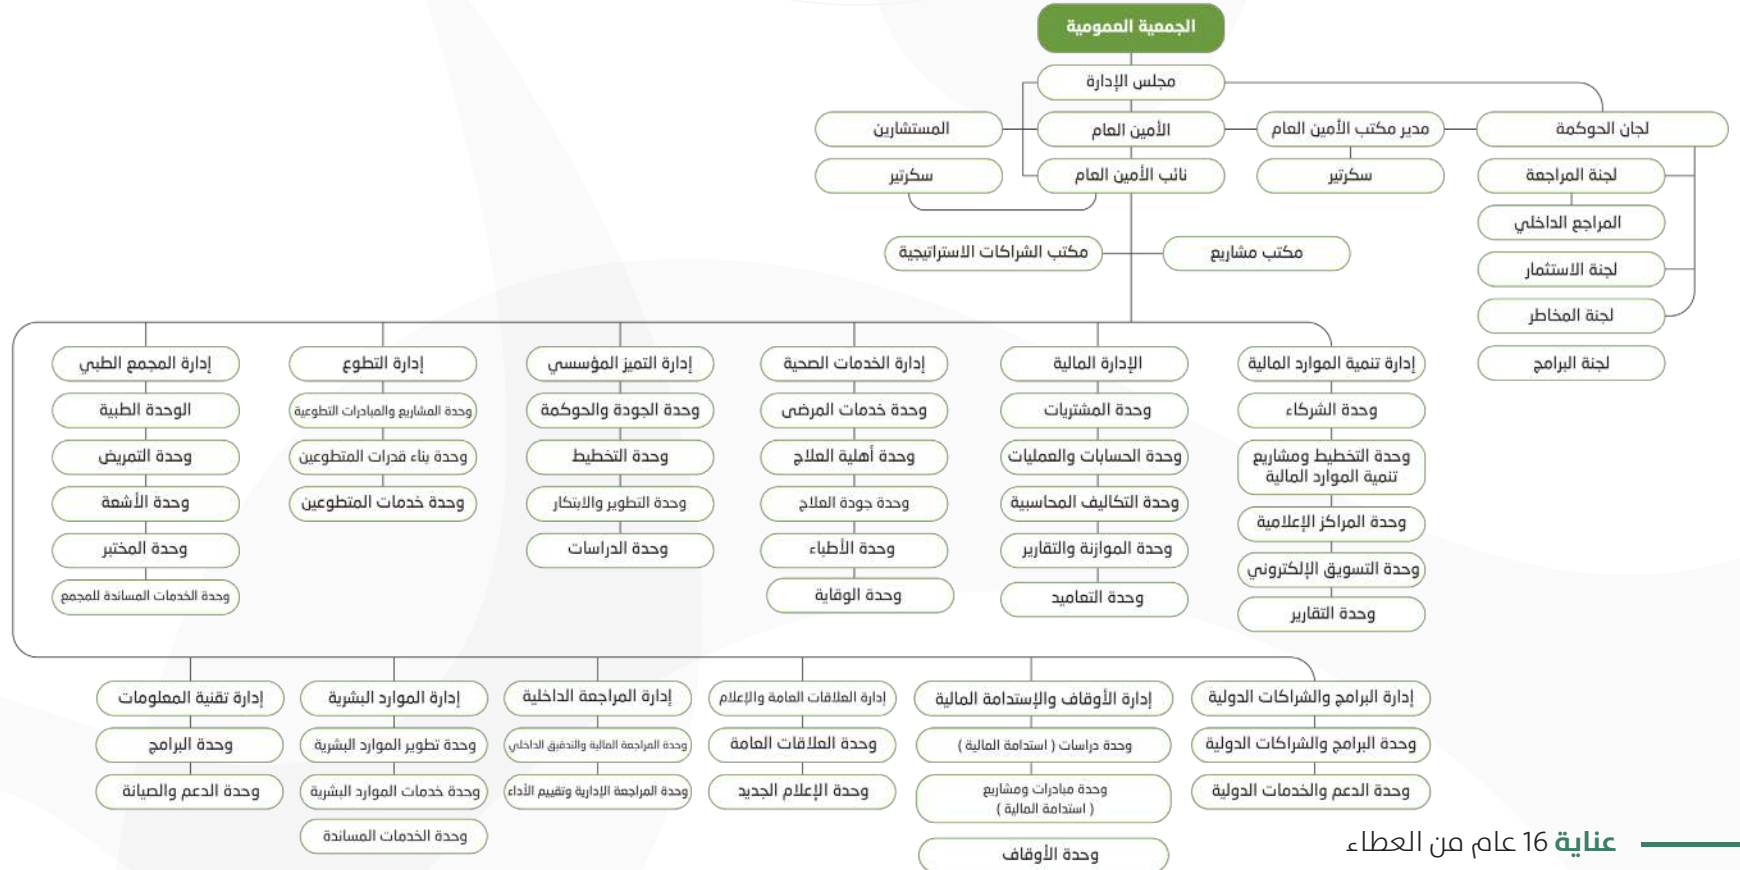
الجمعية العمومية

مجلس الإدارة

المستشارين
الأمين العام
مدير مكتب الأمين العام
لجان الحوكمة

سكرتير
نائب الأمين العام
سكرتير
لجنة المراجعة

المراجع الداخلي
لجنة الاستثمار
لجنة المخاطر
لجنة البرامج

مكتب الشراكات الاستراتيجية
مكتب مشاريع

إدارة تنمية الموارد المالية
وحدة الشركاء
وحدة التخطيط ومشاريع تنمية الموارد المالية
وحدة المراكز الإعلامية
وحدة التسويق الإلكتروني
وحدة التقارير

الإدارة المالية
وحدة المشتريات
وحدة الحسابات والعمليات
وحدة التكاليف المحاسبية
وحدة الموازنة والتقارير
وحدة التعاميد

إدارة الخدمات الصحية
وحدة خدمات المرضى
وحدة أهلية العلاج
وحدة جودة العلاج
وحدة الأطباء
وحدة الوقاية

إدارة التميز المؤسسي
وحدة الجودة والحوكمة
وحدة التخطيط
وحدة التطوير والابتكار
وحدة الدراسات

إدارة التطوع
وحدة المشاريع والمبادرات التطوعية
وحدة بناء قدرات المتطوعين
وحدة خدمات المتطوعين

إدارة المجمع الطبي
الوحدة الطبية
وحدة التمريض
وحدة الأشعة
وحدة المختبر
وحدة الخدمات المساندة للمجمع

إدارة البرامج والشراكات الدولية
وحدة البرامج والشراكات الدولية
وحدة الدعم والخدمات الدولية

إدارة الأوقاف والإستدامة المالية
وحدة دراسات ( استدامة المالية )
وحدة مبادرات ومشاريع ( استدامة المالية )
وحدة الأوقاف

إدارة العلاقات العامة والإعلام
وحدة العلاقات العامة
وحدة الإعلام الجديد

إدارة المراجعة الداخلية
وحدة المراجعة المالية والتدقيق الداخلي
وحدة المراجعة الإدارية وتقييم الأداء

إدارة الموارد البشرية
وحدة تطوير الموارد البشرية
وحدة خدمات الموارد البشرية
وحدة الخدمات المساندة

إدارة تقنية المعلومات
وحدة البرامج
وحدة الدعم والصيانة

عناية 16 عام من العطاء